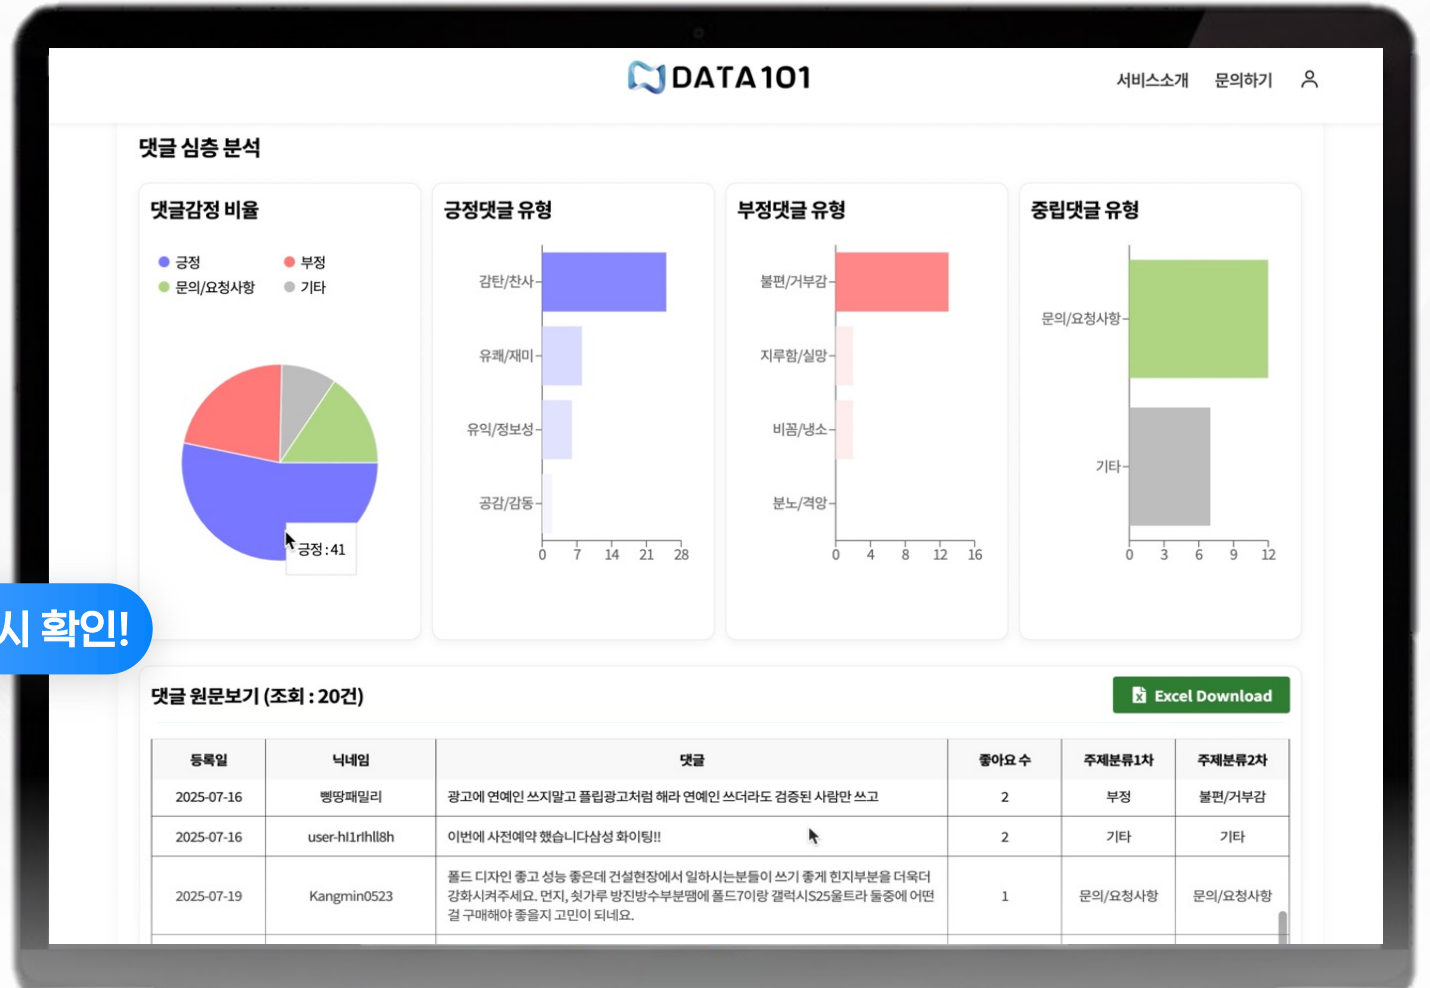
DATA101

서비스소개 문의하기

댓글 심층 분석

댓글감정 비율

긍정 부정
문의/요청사항 기타

긍정 : 41

긍정댓글 유형

감탄/찬사
유쾌/재미
유익/정보성
공감/감동

0 7 14 21 28

부정댓글 유형

불편/거부감
지루함/실망
비꼼/냉소
분노/격앙

0 4 8 12 16

중립댓글 유형

문의/요청사항
기타

0 3 6 9 12

시 확인!

댓글 원문보기 (조회 : 20건)

Excel Download

| 등록일 | 닉네임 | 댓글 | 좋아요 수 | 주제분류1차 | 주제분류2차 |
|---|---|---|---|---|---|
| 2025-07-16 | 삥땅패밀리 | 광고에 연예인 쓰지말고 플립광고처럼 해라 연예인 쓰더라도 검증된 사람만 쓰고 | 2 | 부정 | 불편/거부감 |
| 2025-07-16 | user-hl1rlhll8h | 이번에 사전예약 했습니다삼성 화이팅!! | 2 | 기타 | 기타 |
| 2025-07-19 | Kangmin0523 | 폴드 디자인 좋고 성능 좋은데 건설현장에서 일하시는분들이 쓰기 좋게 힌지부분을 더욱더 강화시켜주세요. 먼지, 쇳가루 방진방수부분땜에 폴드7이랑 갤럭시S25울트라 둘중에 어떤걸 구매해야 좋을지 고민이 되네요. | 1 | 문의/요청사항 | 문의/요청사항 |